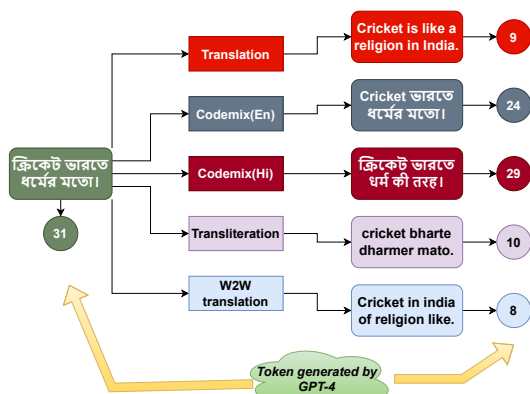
ক্রিকেট ভারতে ধর্মের মতো।

31

Translation

Cricket is like a religion in India.

9

Codemix(En)

Cricket ভারতে ধর্মের মতো।

24

Codemix(Hi)

क्रिकेट ভারতে धर्म की तरह।

29

Transliteration

cricket bharte dharmer mato.

10

W2W translation

Cricket in india of religion like.

8

Token generated by GPT-4